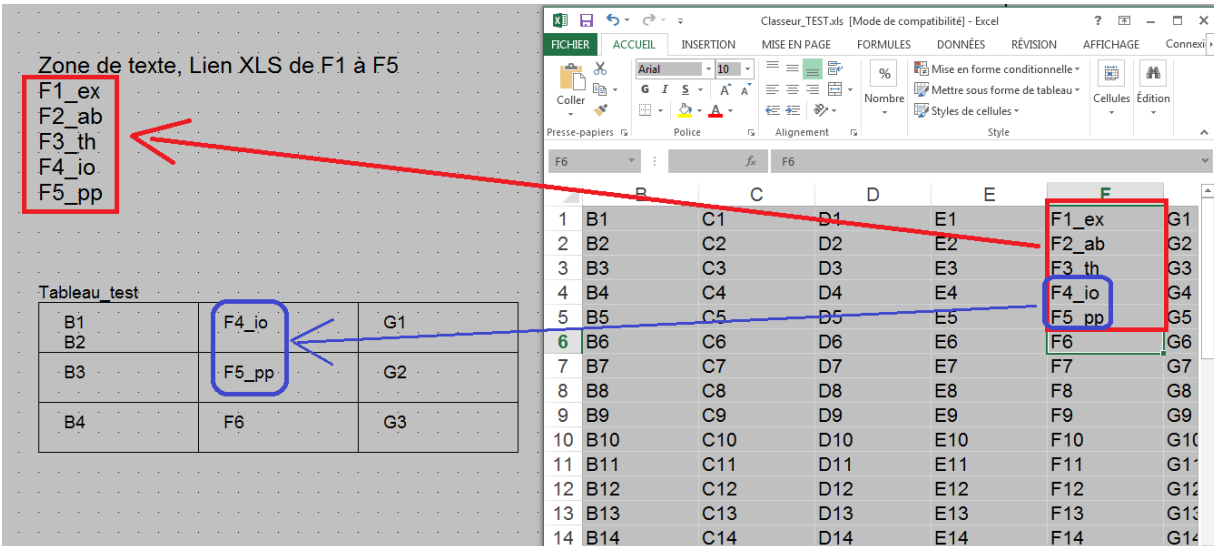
Zone de texte, Lien XLS de F1 à F5
F1_ex
F2_ab
F3_th
F4_io
F5_pp

Tableau_test

| B1 B2 | F4_io | G1 |
|---|---|---|
| B3 | F5_pp | G2 |
| B4 | F6 | G3 |

Classeur_TEST.xls [Mode de compatibilité] - Excel

? – □ ×

FICHIER ACCUEIL INSERTION MISE EN PAGE FORMULES DONNÉES RÉVISION AFFICHAGE Connexi

Coller Arial 10 G I S A A % Nombre Mise en forme conditionnelle Mettre sous forme de tableau Styles de cellules Cellules Édition

Presse-papiers Police Alignement Style

F6 fx F6

| | B | C | D | E | F | G |
|---|---|---|---|---|---|---|
| 1 | B1 | C1 | D1 | E1 | F1_ex | G1 |
| 2 | B2 | C2 | D2 | E2 | F2_ab | G2 |
| 3 | B3 | C3 | D3 | E3 | F3_th | G3 |
| 4 | B4 | C4 | D4 | E4 | F4_io | G4 |
| 5 | B5 | C5 | D5 | E5 | F5_pp | G5 |
| 6 | B6 | C6 | D6 | E6 | F6 | G6 |
| 7 | B7 | C7 | D7 | E7 | F7 | G7 |
| 8 | B8 | C8 | D8 | E8 | F8 | G8 |
| 9 | B9 | C9 | D9 | E9 | F9 | G9 |
| 10 | B10 | C10 | D10 | E10 | F10 | G10 |
| 11 | B11 | C11 | D11 | E11 | F11 | G11 |
| 12 | B12 | C12 | D12 | E12 | F12 | G12 |
| 13 | B13 | C13 | D13 | E13 | F13 | G13 |
| 14 | B14 | C14 | D14 | E14 | F14 | G14 |